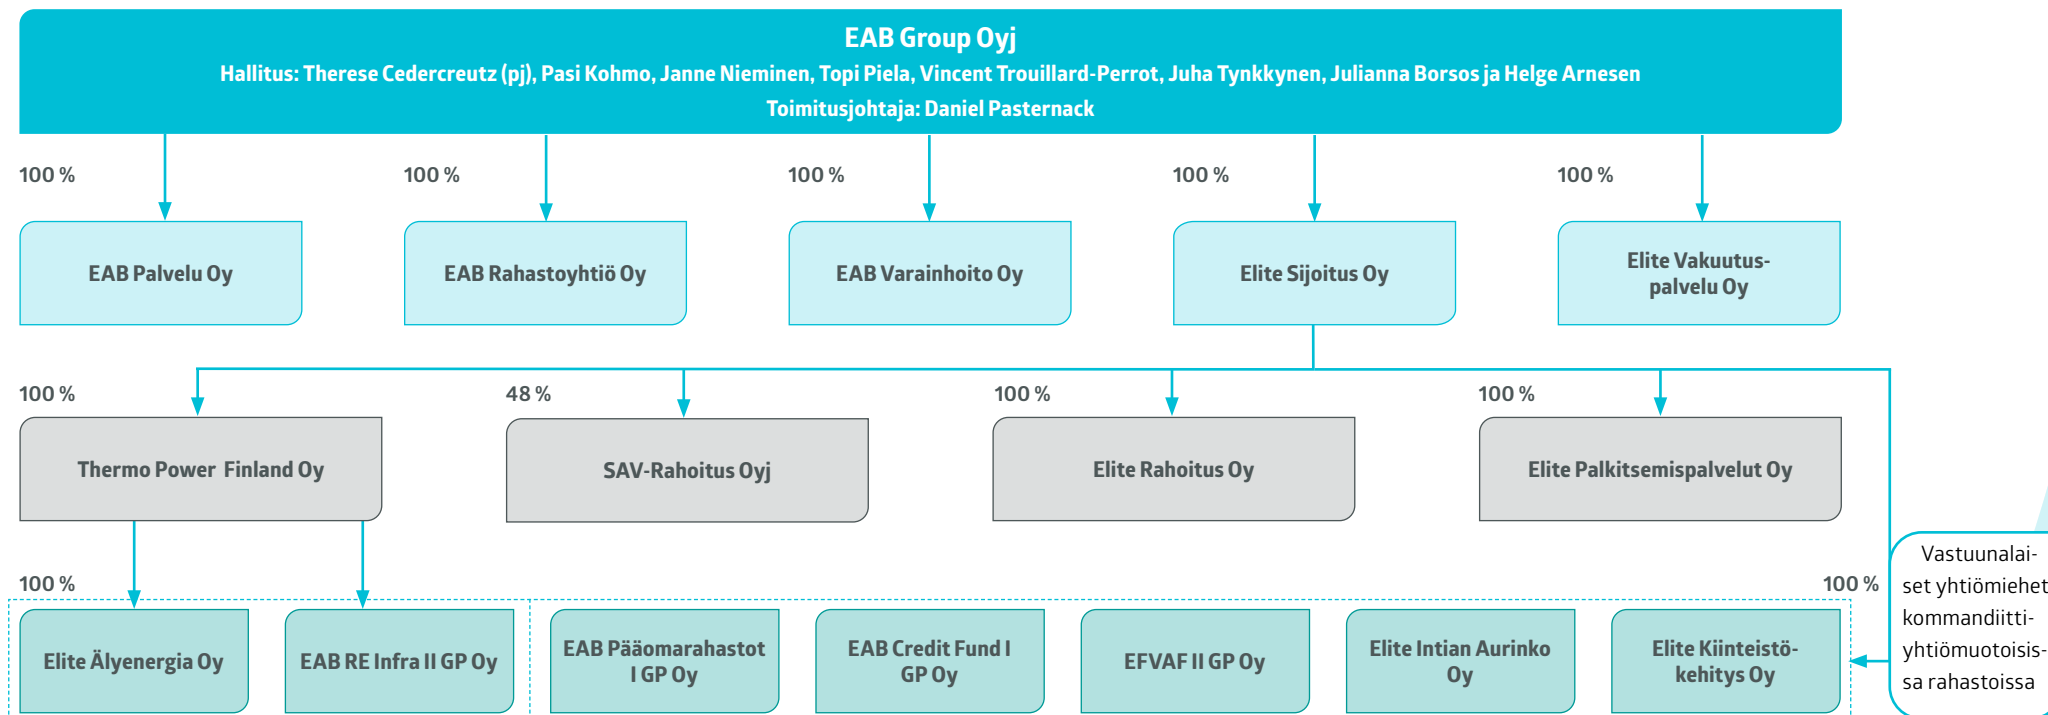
EAB Group Oyj
Hallitus: Therese Cedercreutz (pj), Pasi Kohmo, Janne Nieminen, Topi Piela, Vincent Trouillard-Perrot, Juha Tynkkynen, Julianna Borsos ja Helge Arnesen
Toimitusjohtaja: Daniel Pasternack

100 %
EAB Palvelu Oy

100 %
EAB Rahastoyhtiö Oy

100 %
EAB Varainhoito Oy

100 %
Elite Sijoitus Oy

100 %
Elite Vakuutuspalvelu Oy

100 %
Thermo Power Finland Oy

48 %
SAV-Rahoitus Oyj

100 %
Elite Rahoitus Oy

100 %
Elite Palkitsemispalvelut Oy

100 %
Elite Älyenergia Oy

EAB RE Infra II GP Oy

EAB Pääomarahastot I GP Oy

EAB Credit Fund I GP Oy

EFVAF II GP Oy

Elite Intian Aurinko Oy

100 %
Elite Kiinteistökehitys Oy

Vastuunalaiset yhtiömiehet kommandiittiyhtiömuotoisissa rahastoissa